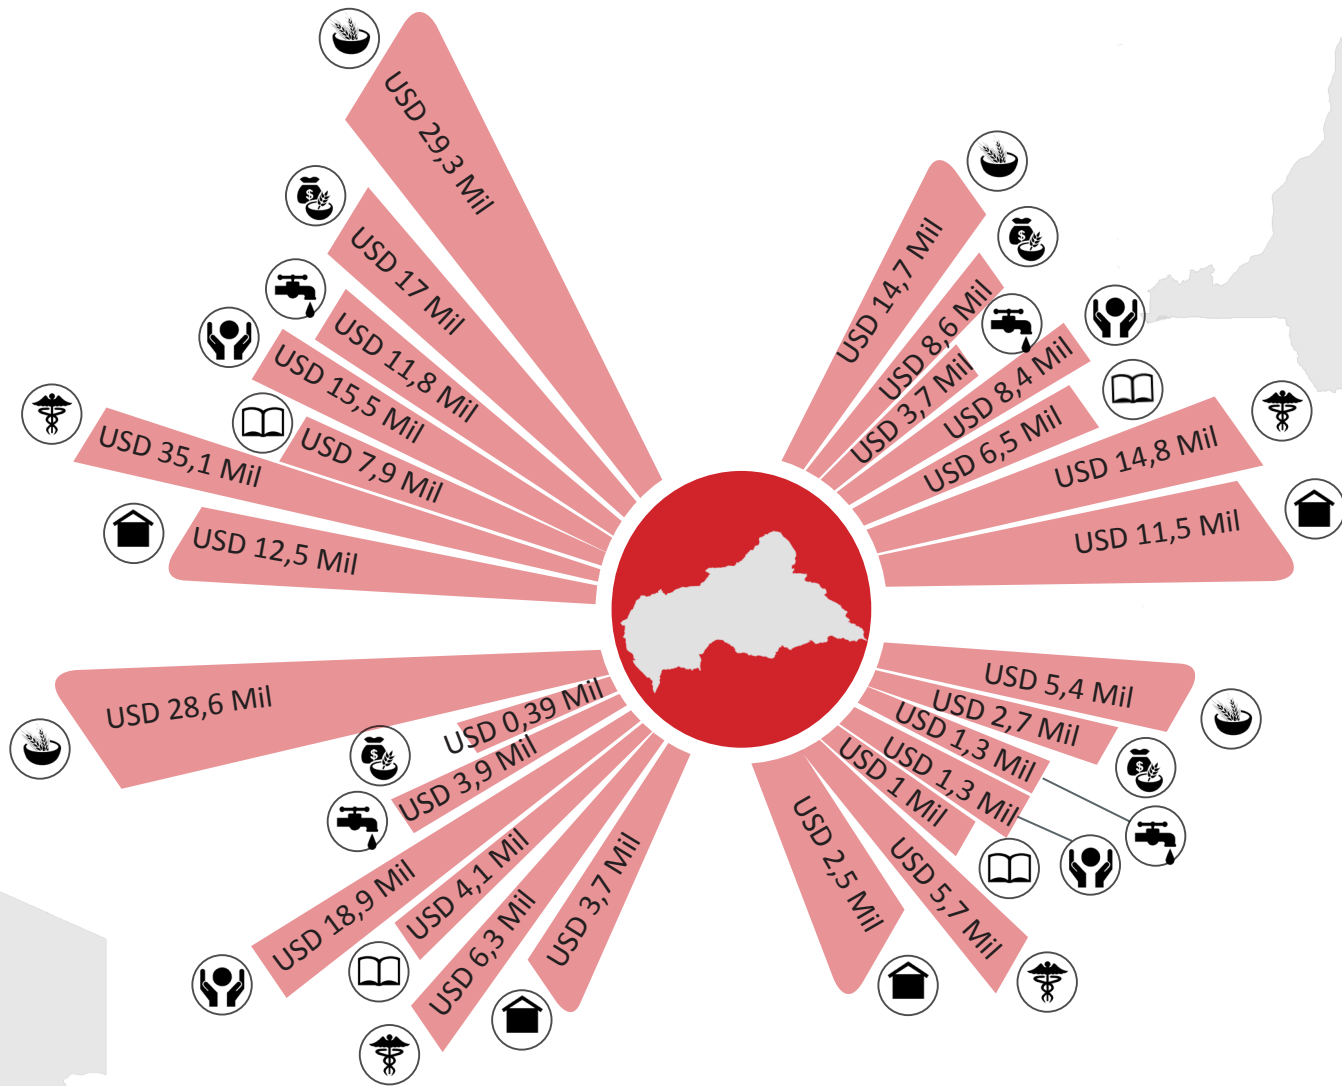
USD 29,3 Mil
USD 17 Mil
USD 11,8 Mil
USD 15,5 Mil
USD 35,1 Mil
USD 7,9 Mil
USD 12,5 Mil

USD 14,7 Mil
USD 8,6 Mil
USD 3,7 Mil
USD 8,4 Mil
USD 6,5 Mil
USD 14,8 Mil
USD 11,5 Mil

USD 28,6 Mil
USD 0,39 Mil
USD 3,9 Mil
USD 18,9 Mil
USD 4,1 Mil
USD 6,3 Mil
USD 3,7 Mil

USD 5,4 Mil
USD 2,7 Mil
USD 1,3 Mil
USD 1,3 Mil
USD 1 Mil
USD 2,5 Mil
USD 5,7 Mil